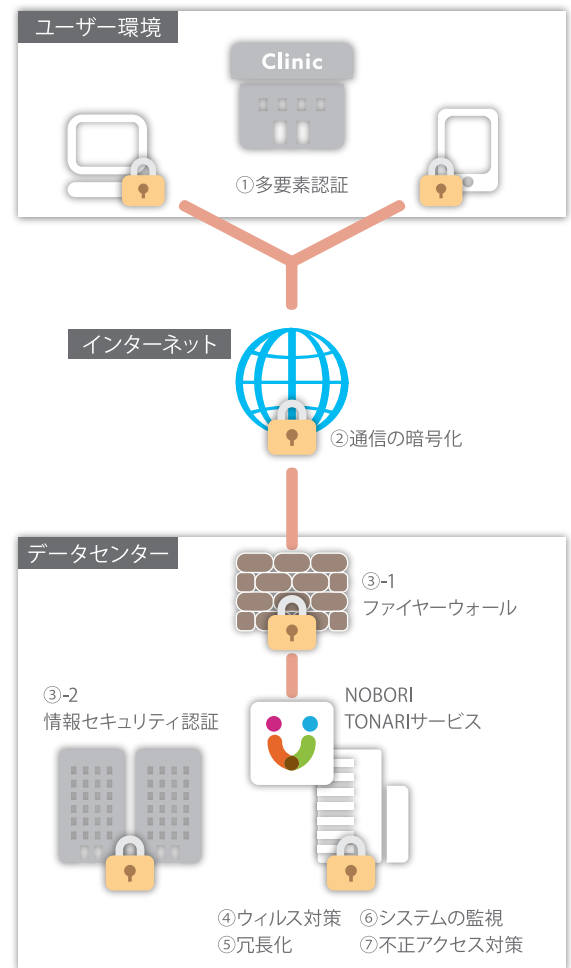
ユーザー環境

Clinic

①多要素認証

インターネット

②通信の暗号化

データセンター

③-1
ファイヤーウォール

③-2
情報セキュリティ認証

NOBORI
TONARIサービス

④ウィルス対策
⑤冗長化

⑥システムの監視
⑦不正アクセス対策